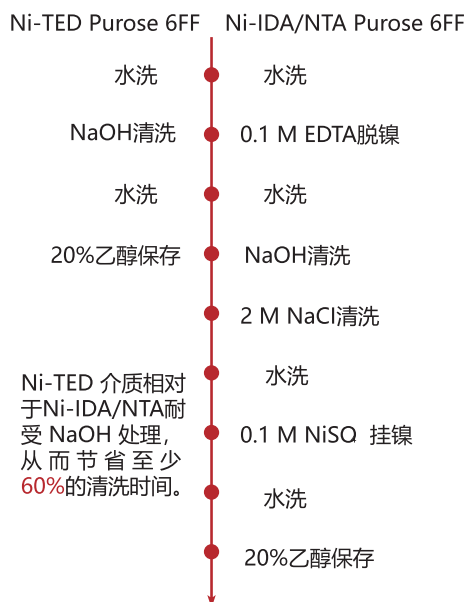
Ni-TED Purose 6FF

水洗

NaOH清洗

水洗

20%乙醇保存

Ni-TED 介质相对于Ni-IDA/NTA耐受 NaOH 处理，从而节省至少60%的清洗时间。

Ni-IDA/NTA Purose 6FF

水洗

0.1 M EDTA脱镍

水洗

NaOH清洗

2 M NaCl清洗

水洗

0.1 M NiSO 挂镍

水洗

20%乙醇保存